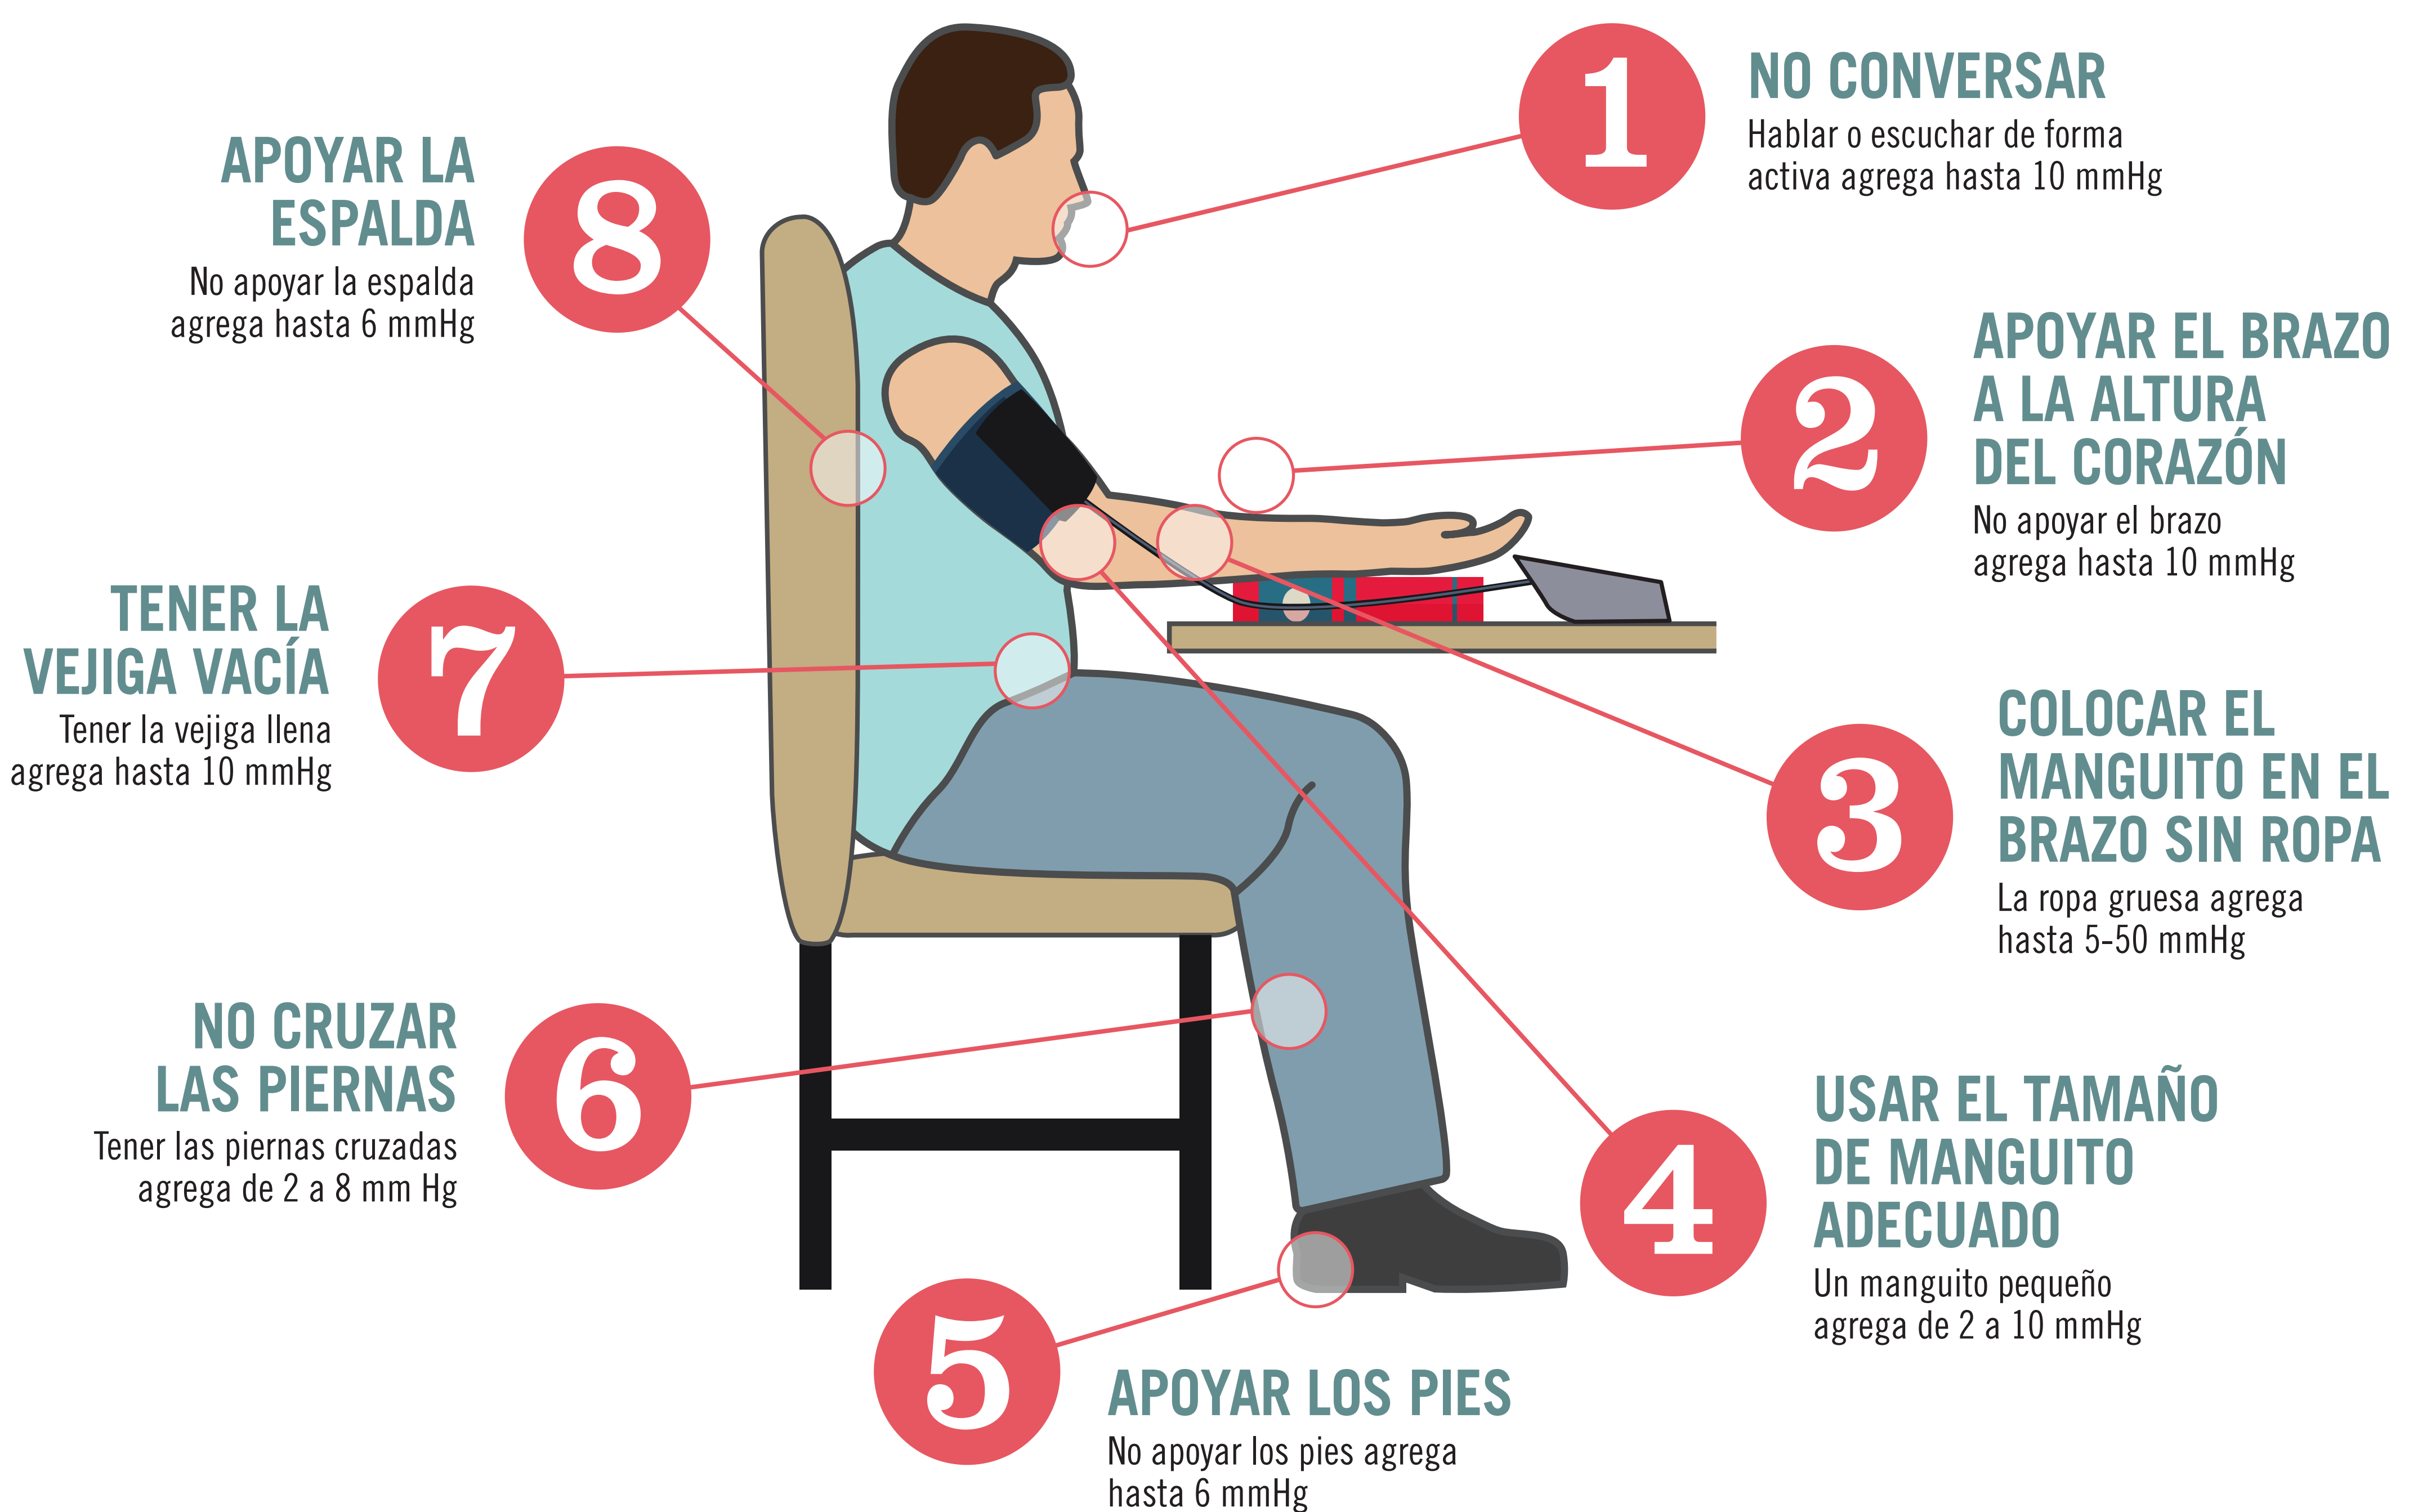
1
NO CONVERSAR
Hablar o escuchar de forma activa agrega hasta 10 mmHg

2
APOYAR EL BRAZO A LA ALTURA DEL CORAZÓN
No apoyar el brazo agrega hasta 10 mmHg

3
COLOCAR EL MANGUITO EN EL BRAZO SIN ROPA
La ropa gruesa agrega hasta 5-50 mmHg

4
USAR EL TAMAÑO DE MANGUITO ADECUADO
Un manguito pequeño agrega de 2 a 10 mmHg

5
APOYAR LOS PIES
No apoyar los pies agrega hasta 6 mmHg

6
NO CRUZAR LAS PIERNAS
Tener las piernas cruzadas agrega de 2 a 8 mm Hg

7
TENER LA VEJIGA VACÍA
Tener la vejiga llena agrega hasta 10 mmHg

8
APOYAR LA ESPALDA
No apoyar la espalda agrega hasta 6 mmHg